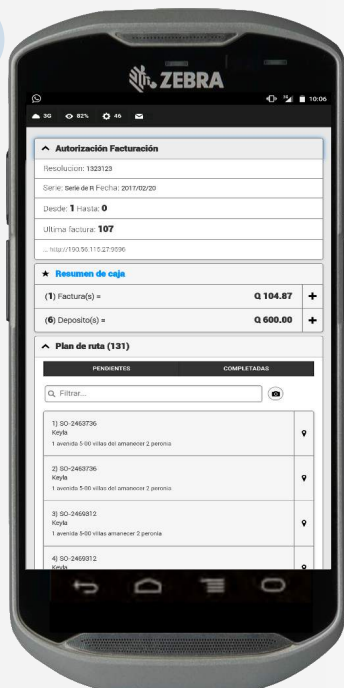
ZEBRA

10:06

3G 82% 46

Autorización Facturación

Resolucion: 1323123

Serie: Serie de R Fecha: 2017/02/20

Desde: 1 Hasta: 0

Ultima factura: 107

... http://190.56.115.27:9596

Resumen de caja

(1) Factura(s) = Q 104.87 +

(6) Deposito(s) = Q 600.00 +

Plan de ruta (131)

PENDIENTES | COMPLETADAS

Filtrar...

1) SO-2463736
Keyla
1 avenida 5-00 villas del amanecer 2 peronia

2) SO-2463736
Keyla
1 avenida 5-00 villas del amanecer 2 peronia

3) SO-2469312
Keyla
1 avenida 5-00 villas amanecer 2 peronia

4) SO-2469312
Keyla